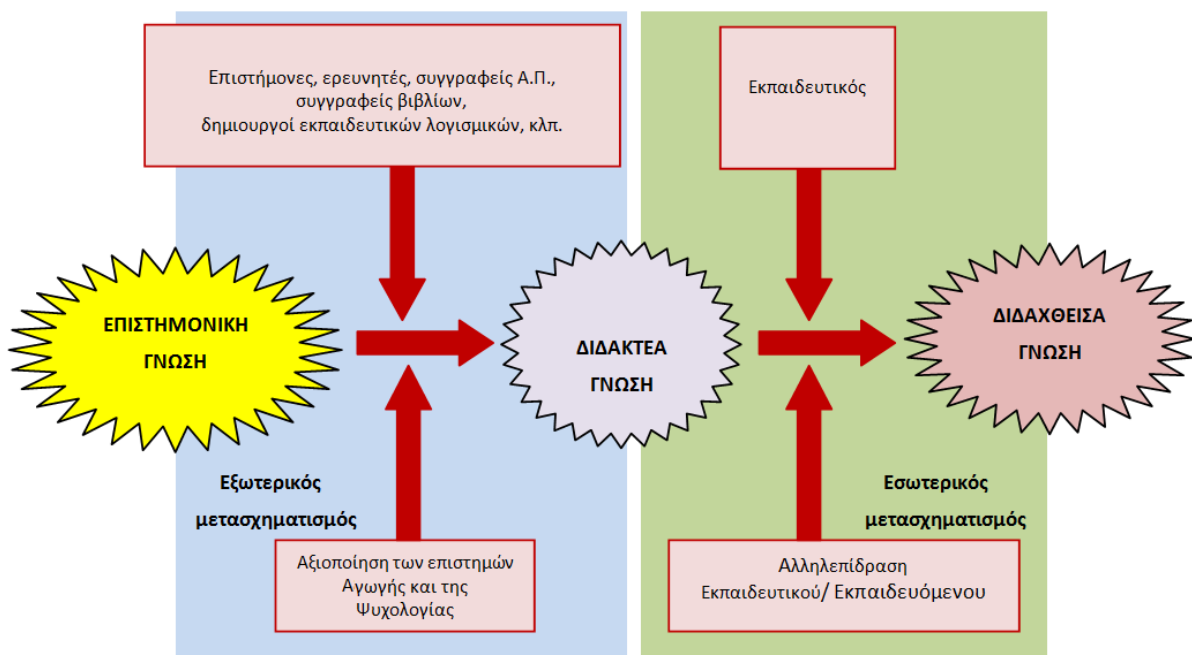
Επιστήμονες, ερευνητές, συγγραφείς Α.Π., συγγραφείς βιβλίων, δημιουργοί εκπαιδευτικών λογισμικών, κλπ.

Εκπαιδευτικός

ΕΠΙΣΤΗΜΟΝΙΚΗ ΓΝΩΣΗ

ΔΙΔΑΚΤΕΑ ΓΝΩΣΗ

ΔΙΔΑΧΘΕΙΣΑ ΓΝΩΣΗ

Εξωτερικός μετασχηματισμός

Εσωτερικός μετασχηματισμός

Αξιοποίηση των επιστημών Αγωγής και της Ψυχολογίας

Αλληλεπίδραση Εκπαιδευτικού/ Εκπαιδευόμενου